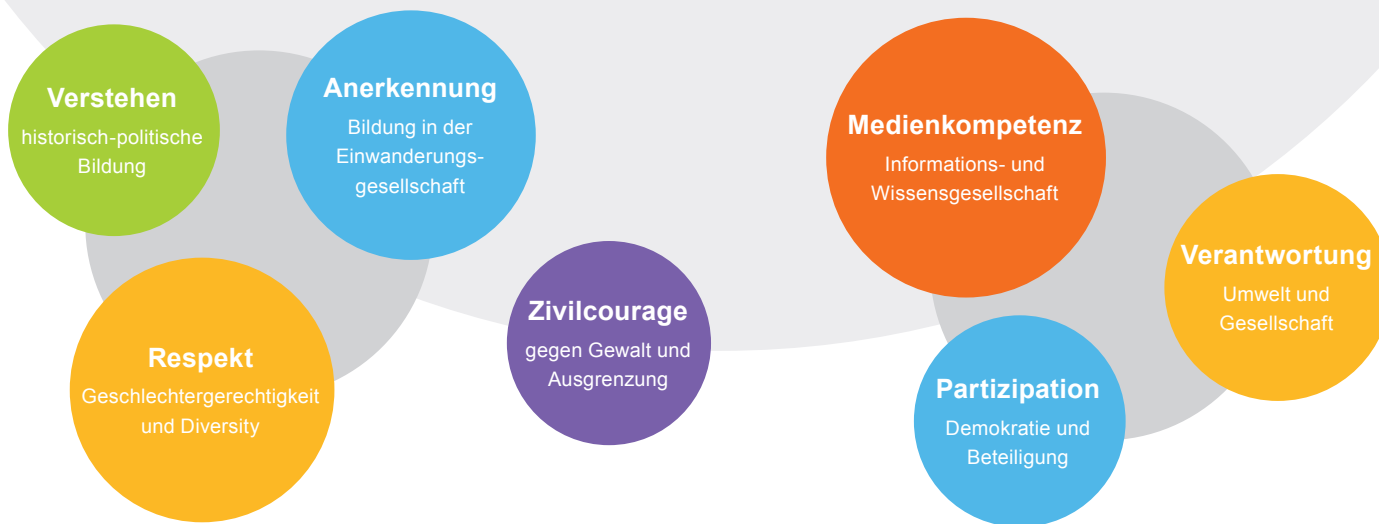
Verstehen
historisch-politische Bildung

Anerkennung
Bildung in der Einwanderungsgesellschaft

Respekt
Geschlechtergerechtigkeit und Diversity

Zivilcourage
gegen Gewalt und Ausgrenzung

Medienkompetenz
Informations- und Wissensgesellschaft

Verantwortung
Umwelt und Gesellschaft

Partizipation
Demokratie und Beteiligung